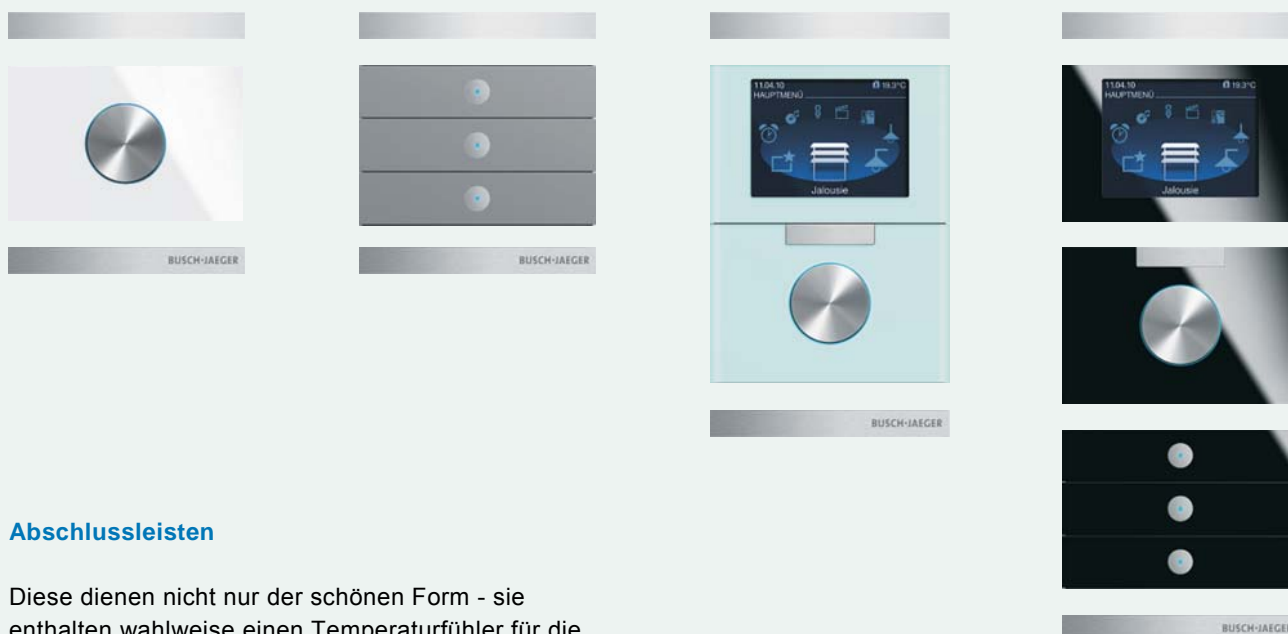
BUSCH-JAEGER

BUSCH-JAEGER

11.04.10
HAUPTMENÜ
19.3°C
Jalousie

BUSCH-JAEGER

11.04.10
HAUPTMENÜ
19.3°C
Jalousie

BUSCH-JAEGER

Abschlussleisten

Diese dienen nicht nur der schönen Form - sie enthalten wahlweise einen Temperaturfühler für die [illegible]